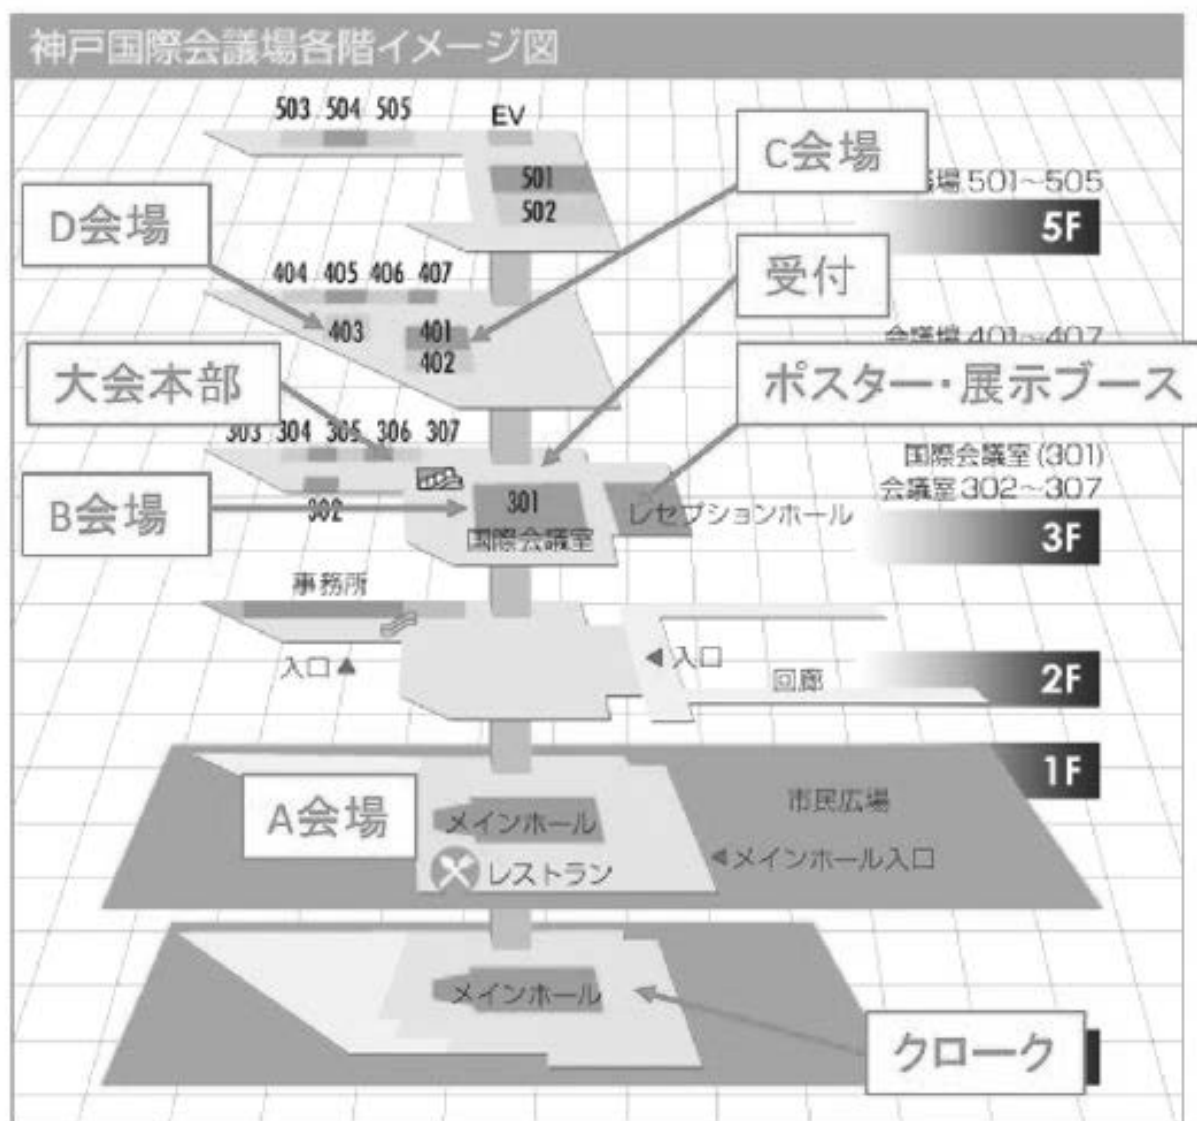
神戸国際会議場各階イメージ図

503 504 505
EV
501
502
C会場
議場501~505
5F

D会場
404 405 406 407
403
401
402
受付
会議場401~407

大会本部
ポスター・展示ブース
303 304 305 306 307
国際会議室(301)
会議室302~307
B会場
302
301
国際会議室
レセプションホール
3F

事務所
入口▲
◀入口
回廊
2F

1F
市民広場
A会場
メインホール
レストラン
◀メインホール入口

メインホール
クローク